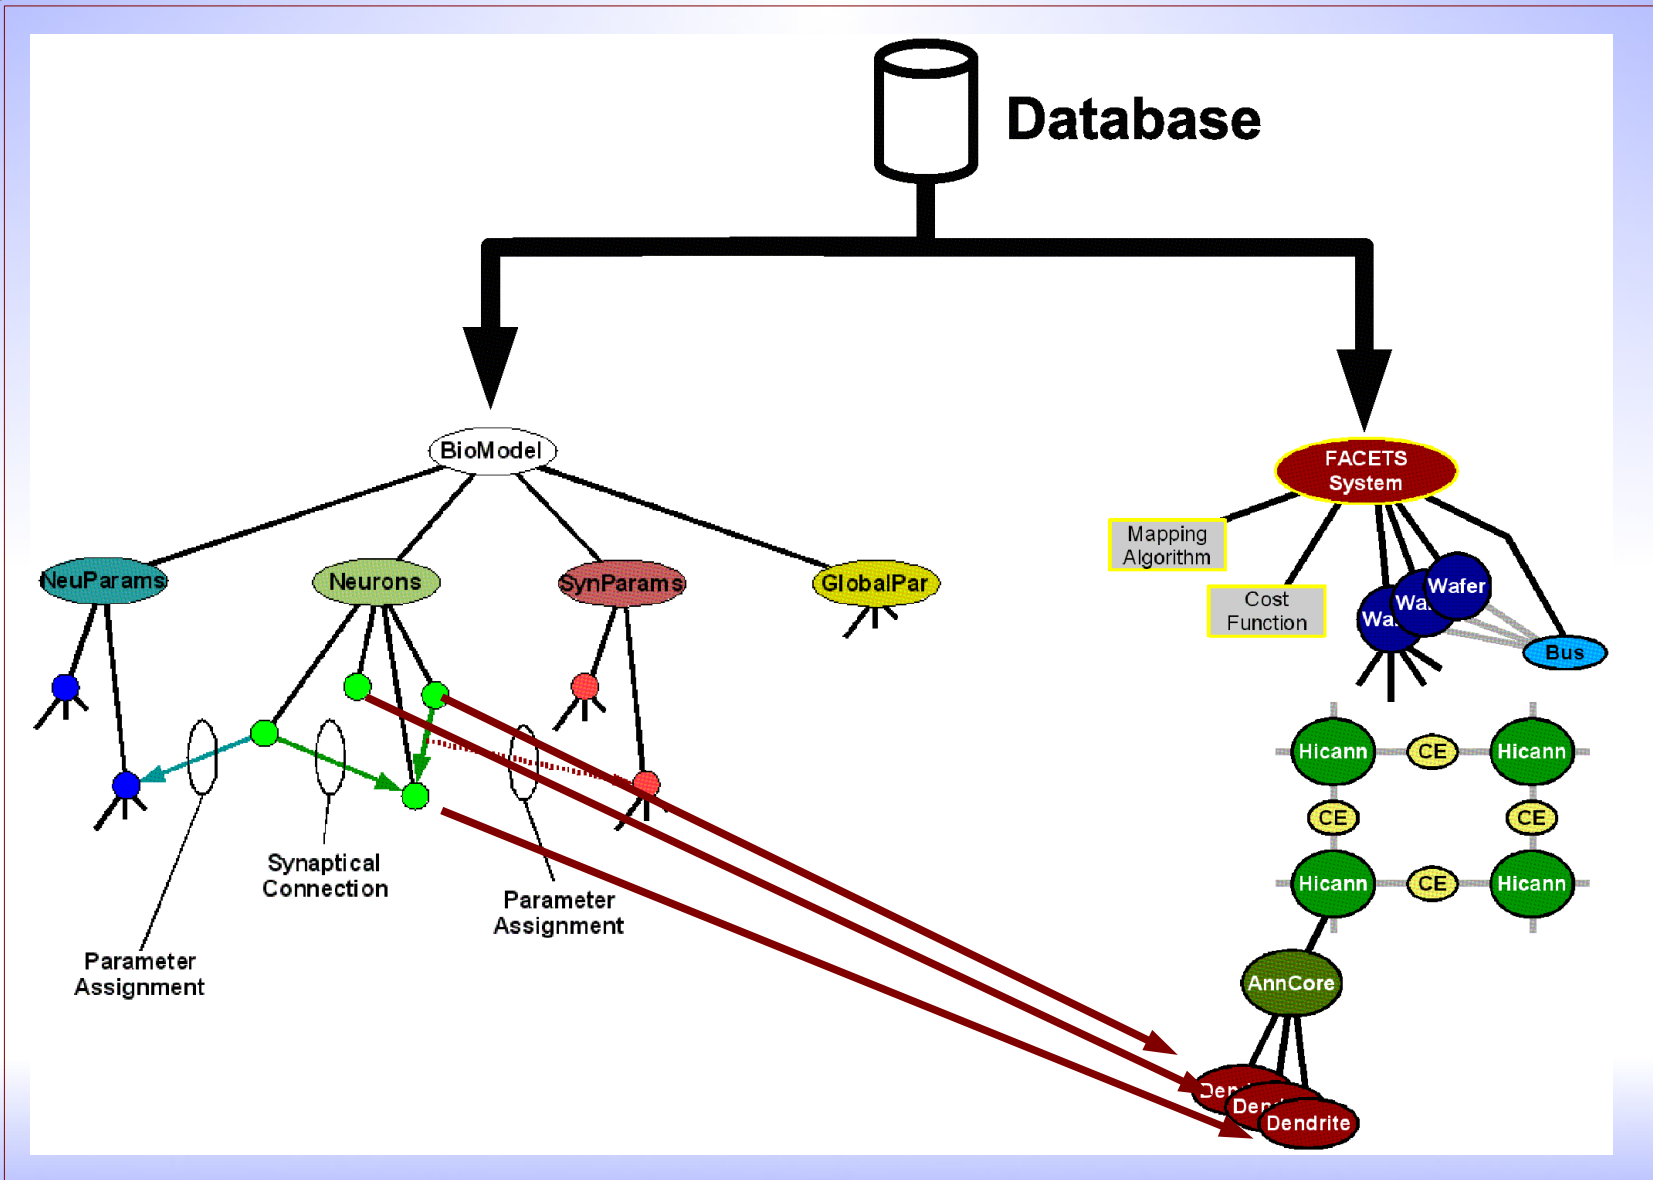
Database

BioModel

NeuParams

Neurons

SynParams

GlobalPar

Synaptical Connection

Parameter Assignment

Parameter Assignment

FACETS System

Mapping Algorithm

Cost Function

Wa

Wa

Wafer

Bus

Hicann

CE

Hicann

CE

CE

Hicann

CE

Hicann

AnnCore

Den

Den

Dendrite